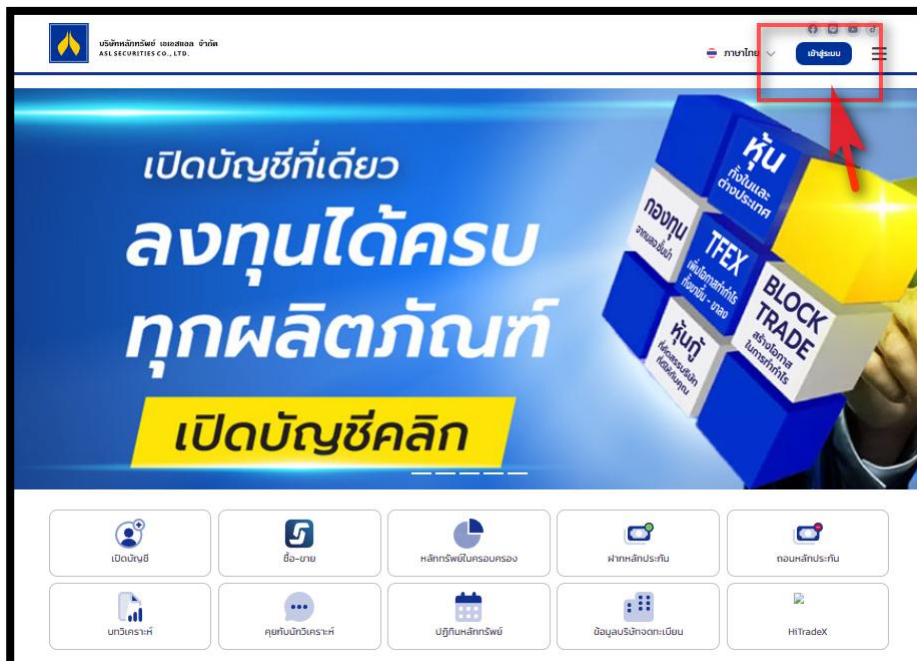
บริษัทหลักทรัพย์ เอเอสแอล จำกัด
ASL SECURITIES CO., LTD.

ภาษาไทย

เข้าสู่ระบบ

เปิดบัญชีที่เดียว

ลงทุนได้ครบ

ทุกผลิตภัณฑ์

เปิดบัญชีคลิก

หุ้น ทั้งในและต่างประเทศ

กองทุน

TFEX

BLOCK TRADE สร้างโอกาสในการทำกำไร

หุ้นกู้

เปิดบัญชี

ซื้อ-ขาย

หลักทรัพย์ในครอบครอง

ฝากหลักประกัน

ถอนหลักประกัน

บทวิเคราะห์

คุยกับนักวิเคราะห์

ปฏิทินหลักทรัพย์

ข้อมูลบริษัทจดทะเบียน

HiTradeX